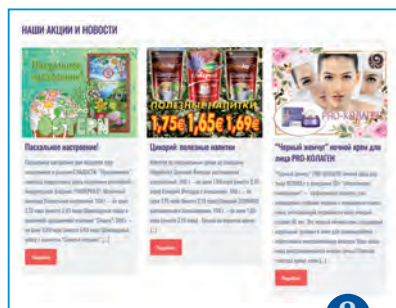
НАШИ АКЦИИ И НОВОСТИ

Пасхальное настроение
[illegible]

Пасхальное настроение!

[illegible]

Подробнее

ПОЛЕЗНЫЕ НАПИТКИ
1,75€ 1,65€ 1,69€

Цикорий: полезные напитки

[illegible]

Подробнее

PRO-КОЛЛАГЕН

"Черный жемчуг" PRO-КОЛАГЕН ночной крем для лица PRO-КОЛАГЕН

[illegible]

Подробнее